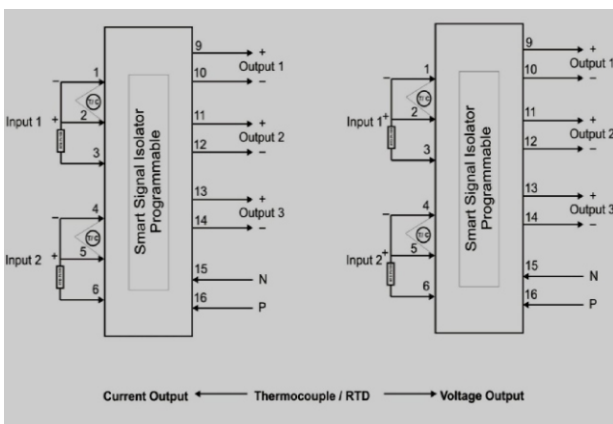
Smart Signal Isolator Programmable

1
2
3
4
5
6
9
10
11
12
13
14
15
16

Input 1
Input 2
T/C
T/C
−
+
−
+

Output 1
Output 2
Output 3
+
−
+
−
+
−
N
P

Smart Signal Isolator Programmable

1
2
3
4
5
6
9
10
11
12
13
14
15
16

Input 1
Input 2
T/C
T/C
+
+

Output 1
Output 2
Output 3
+
−
+
−
+
−
N
P

Current Output ← Thermocouple / RTD → Voltage Output